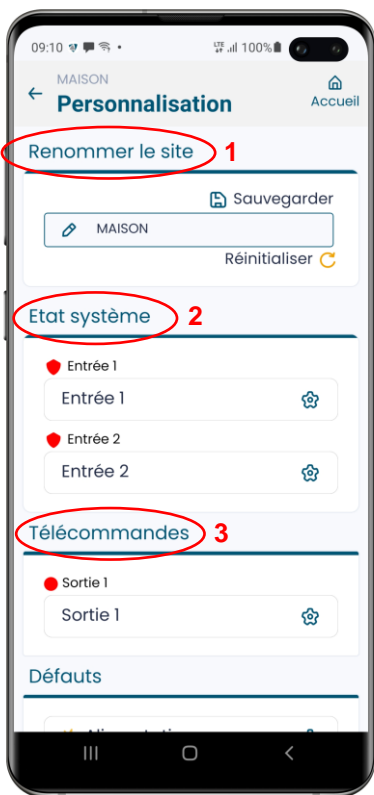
09:10 100%

MAISON
Personnalisation

Accueil

Renommer le site 1

Sauvegarder

MAISON

Réinitialiser

Etat système 2

Entrée 1

Entrée 1

Entrée 2

Entrée 2

Télécommandes 3

Sortie 1

Sortie 1

Défauts

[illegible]